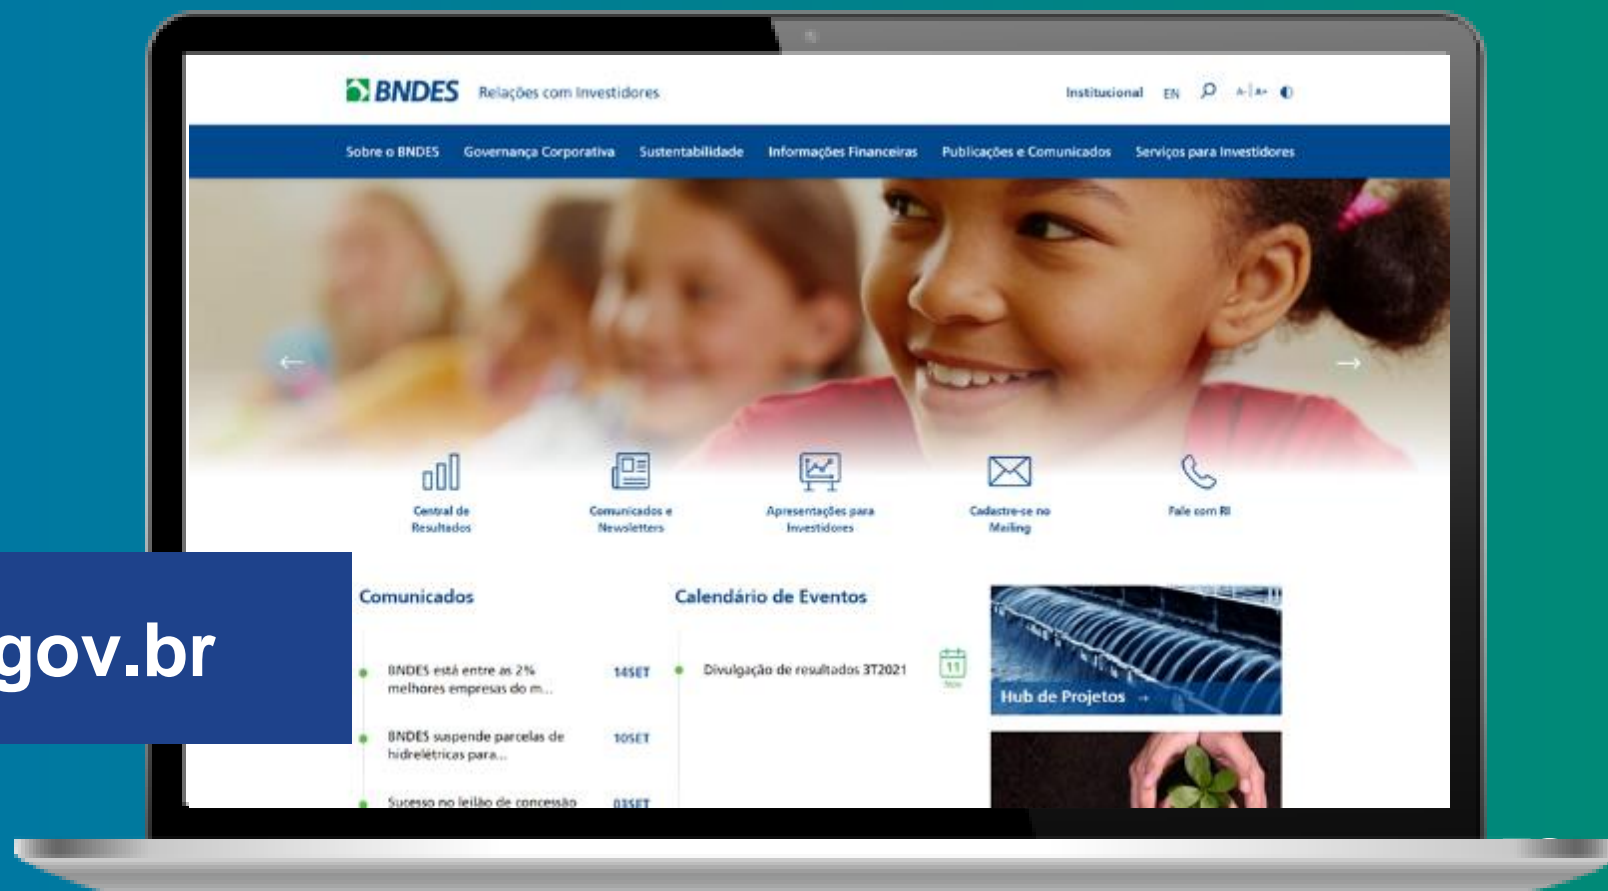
BNDES Relações com Investidores

Institucional EN A- | A+

Sobre o BNDES Governança Corporativa Sustentabilidade Informações Financeiras Publicações e Comunicados Serviços para Investidores

Central de Resultados
Comunicados e Newsletters
Apresentações para Investidores
Cadastre-se no Mailing
Fale com RI

gov.br

Comunicados

BNDES está entre as 2% melhores empresas do m... 14SET

BNDES suspende parcelas de hidrelétricas para... 10SET

Sucesso no leilão de concessão 03SET

Calendário de Eventos

Divulgação de resultados 3T2021 11 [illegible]

Hub de Projetos →